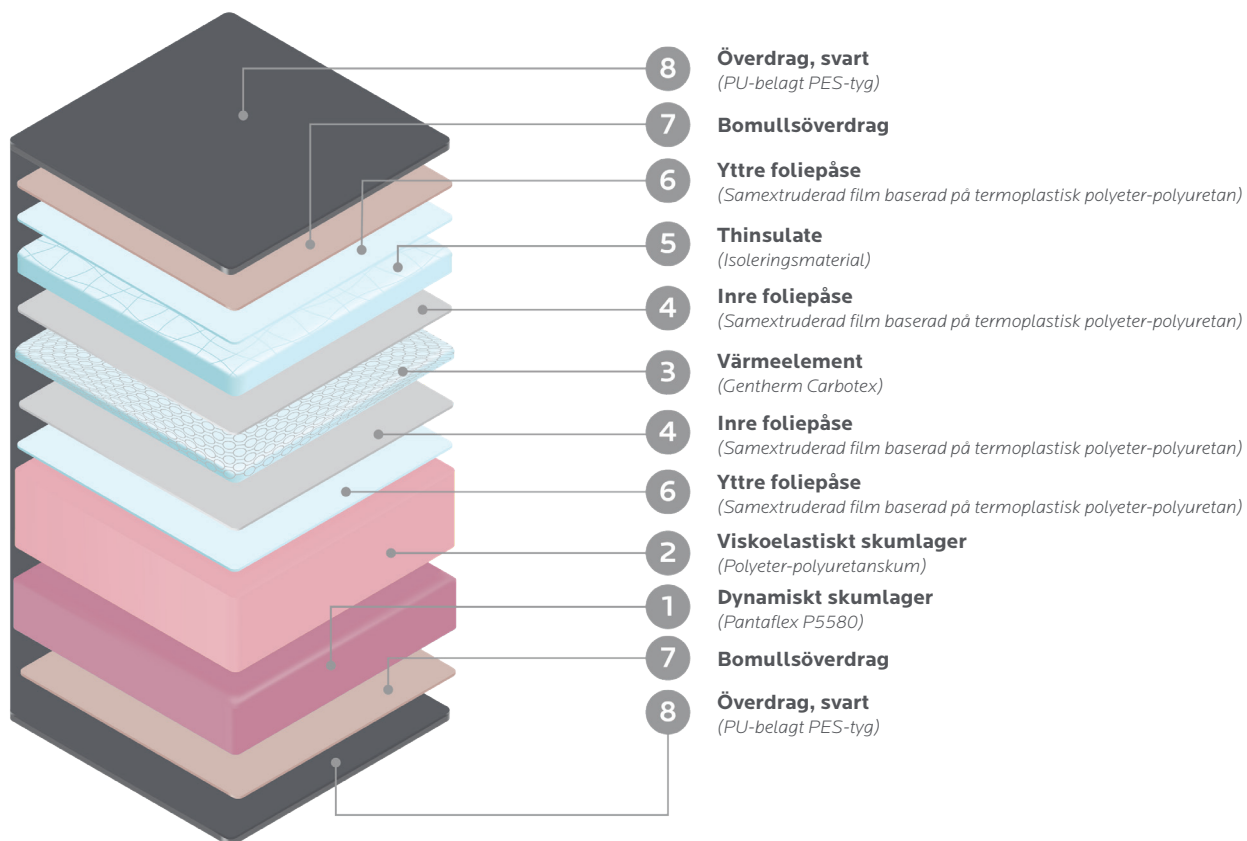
8 Överdrag, svart
(PU-belagt PES-tyg)

7 Bomullsöverdrag

6 Yttre foliepåse
(Samextruderad film baserad på termoplastisk polyeter-polyuretan)

5 Thinsulate
(Isoleringsmaterial)

4 Inre foliepåse
(Samextruderad film baserad på termoplastisk polyeter-polyuretan)

3 Värmeelement
(Gentherm Carbotex)

4 Inre foliepåse
(Samextruderad film baserad på termoplastisk polyeter-polyuretan)

6 Yttre foliepåse
(Samextruderad film baserad på termoplastisk polyeter-polyuretan)

2 Viskoelastiskt skumlager
(Polyeter-polyuretanskum)

1 Dynamiskt skumlager
(Pantaflex P5580)

7 Bomullsöverdrag

8 Överdrag, svart
(PU-belagt PES-tyg)